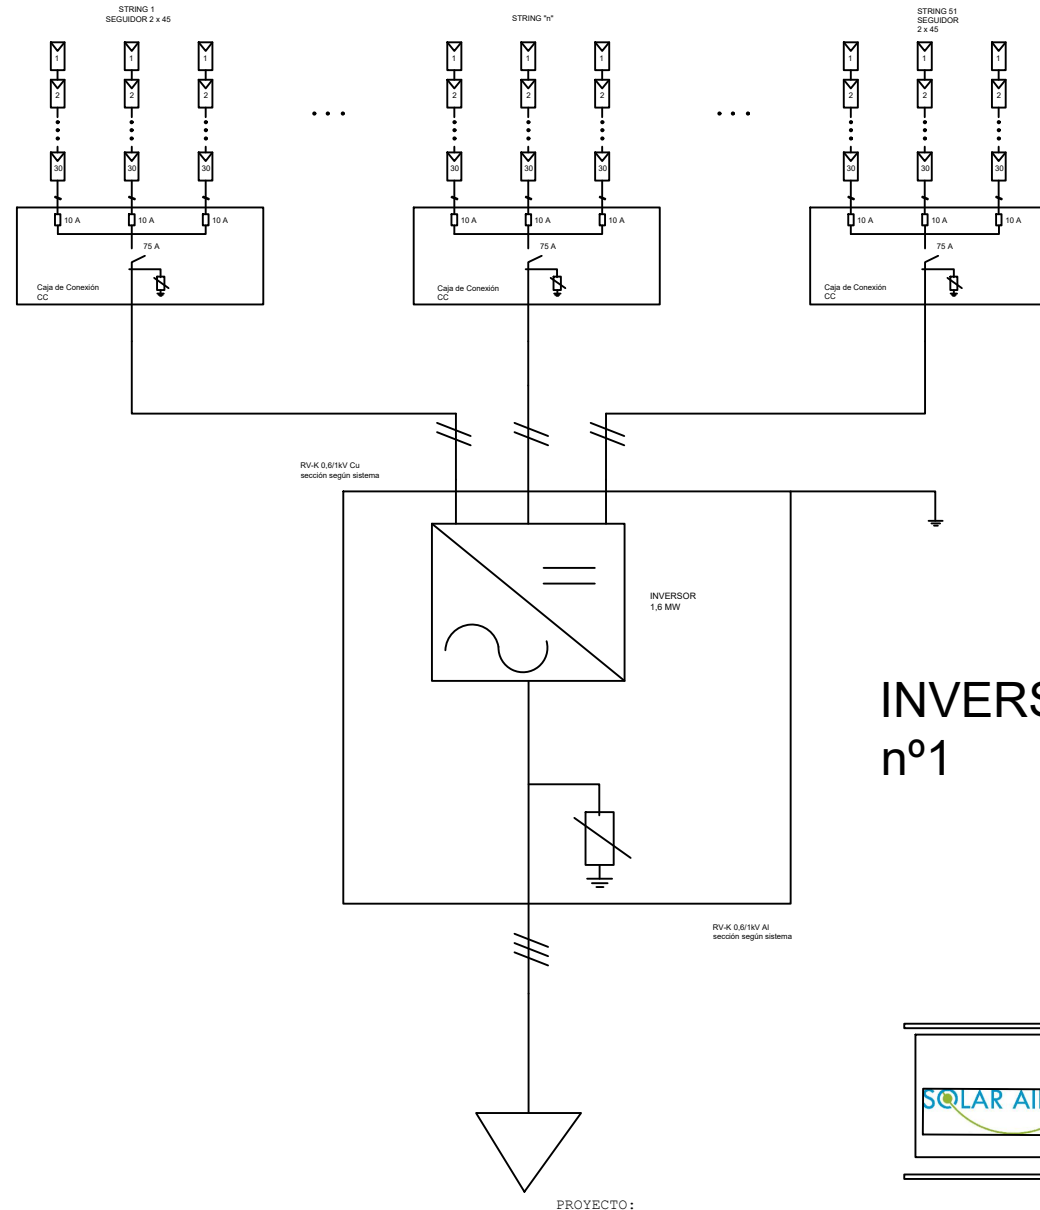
STRING 1
SEGUIDOR 2 x 45

STRING "n"

STRING 51
SEGUIDOR
2 x 45

1 1 1 1 1 1 1 1 1
2 2 2 2 2 2 2 2 2
30 30 30 30 30 30 30 30 30

10 A 10 A 10 A
75 A
Caja de Conexión
CC

10 A 10 A 10 A
75 A
Caja de Conexión
CC

10 A 10 A 10 A
75 A
Caja de Conexión
CC

RV-K 0,6/1kV Cu
sección según sistema

INVERSOR
1,6 MW

INVERS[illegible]
nº1

RV-K 0,6/1kV Al
sección según sistema

SOLAR AI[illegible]

PROYECTO: